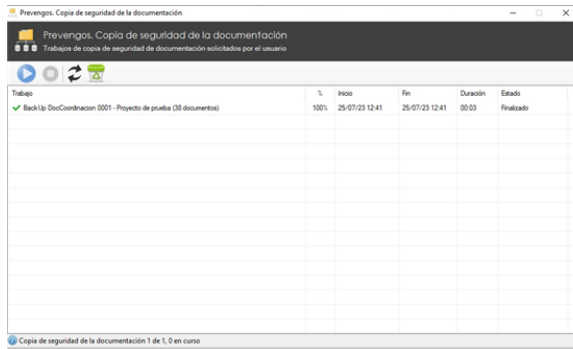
Prevengos. Copia de seguridad de la documentación

Prevengos. Copia de seguridad de la documentación
Trabajos de copia de seguridad de documentación solicitados por el usuario

| Trabajo | % | Inicio | Fin | Duración | Estado |
|---|---|---|---|---|---|
| BackUp DocCoordinacion 0001 - Proyecto de prueba (38 documentos) | 100% | 25/07/23 12:41 | 25/07/23 12:41 | 00:03 | Finalizado |

Copia de seguridad de la documentación 1 de 1, 0 en curso